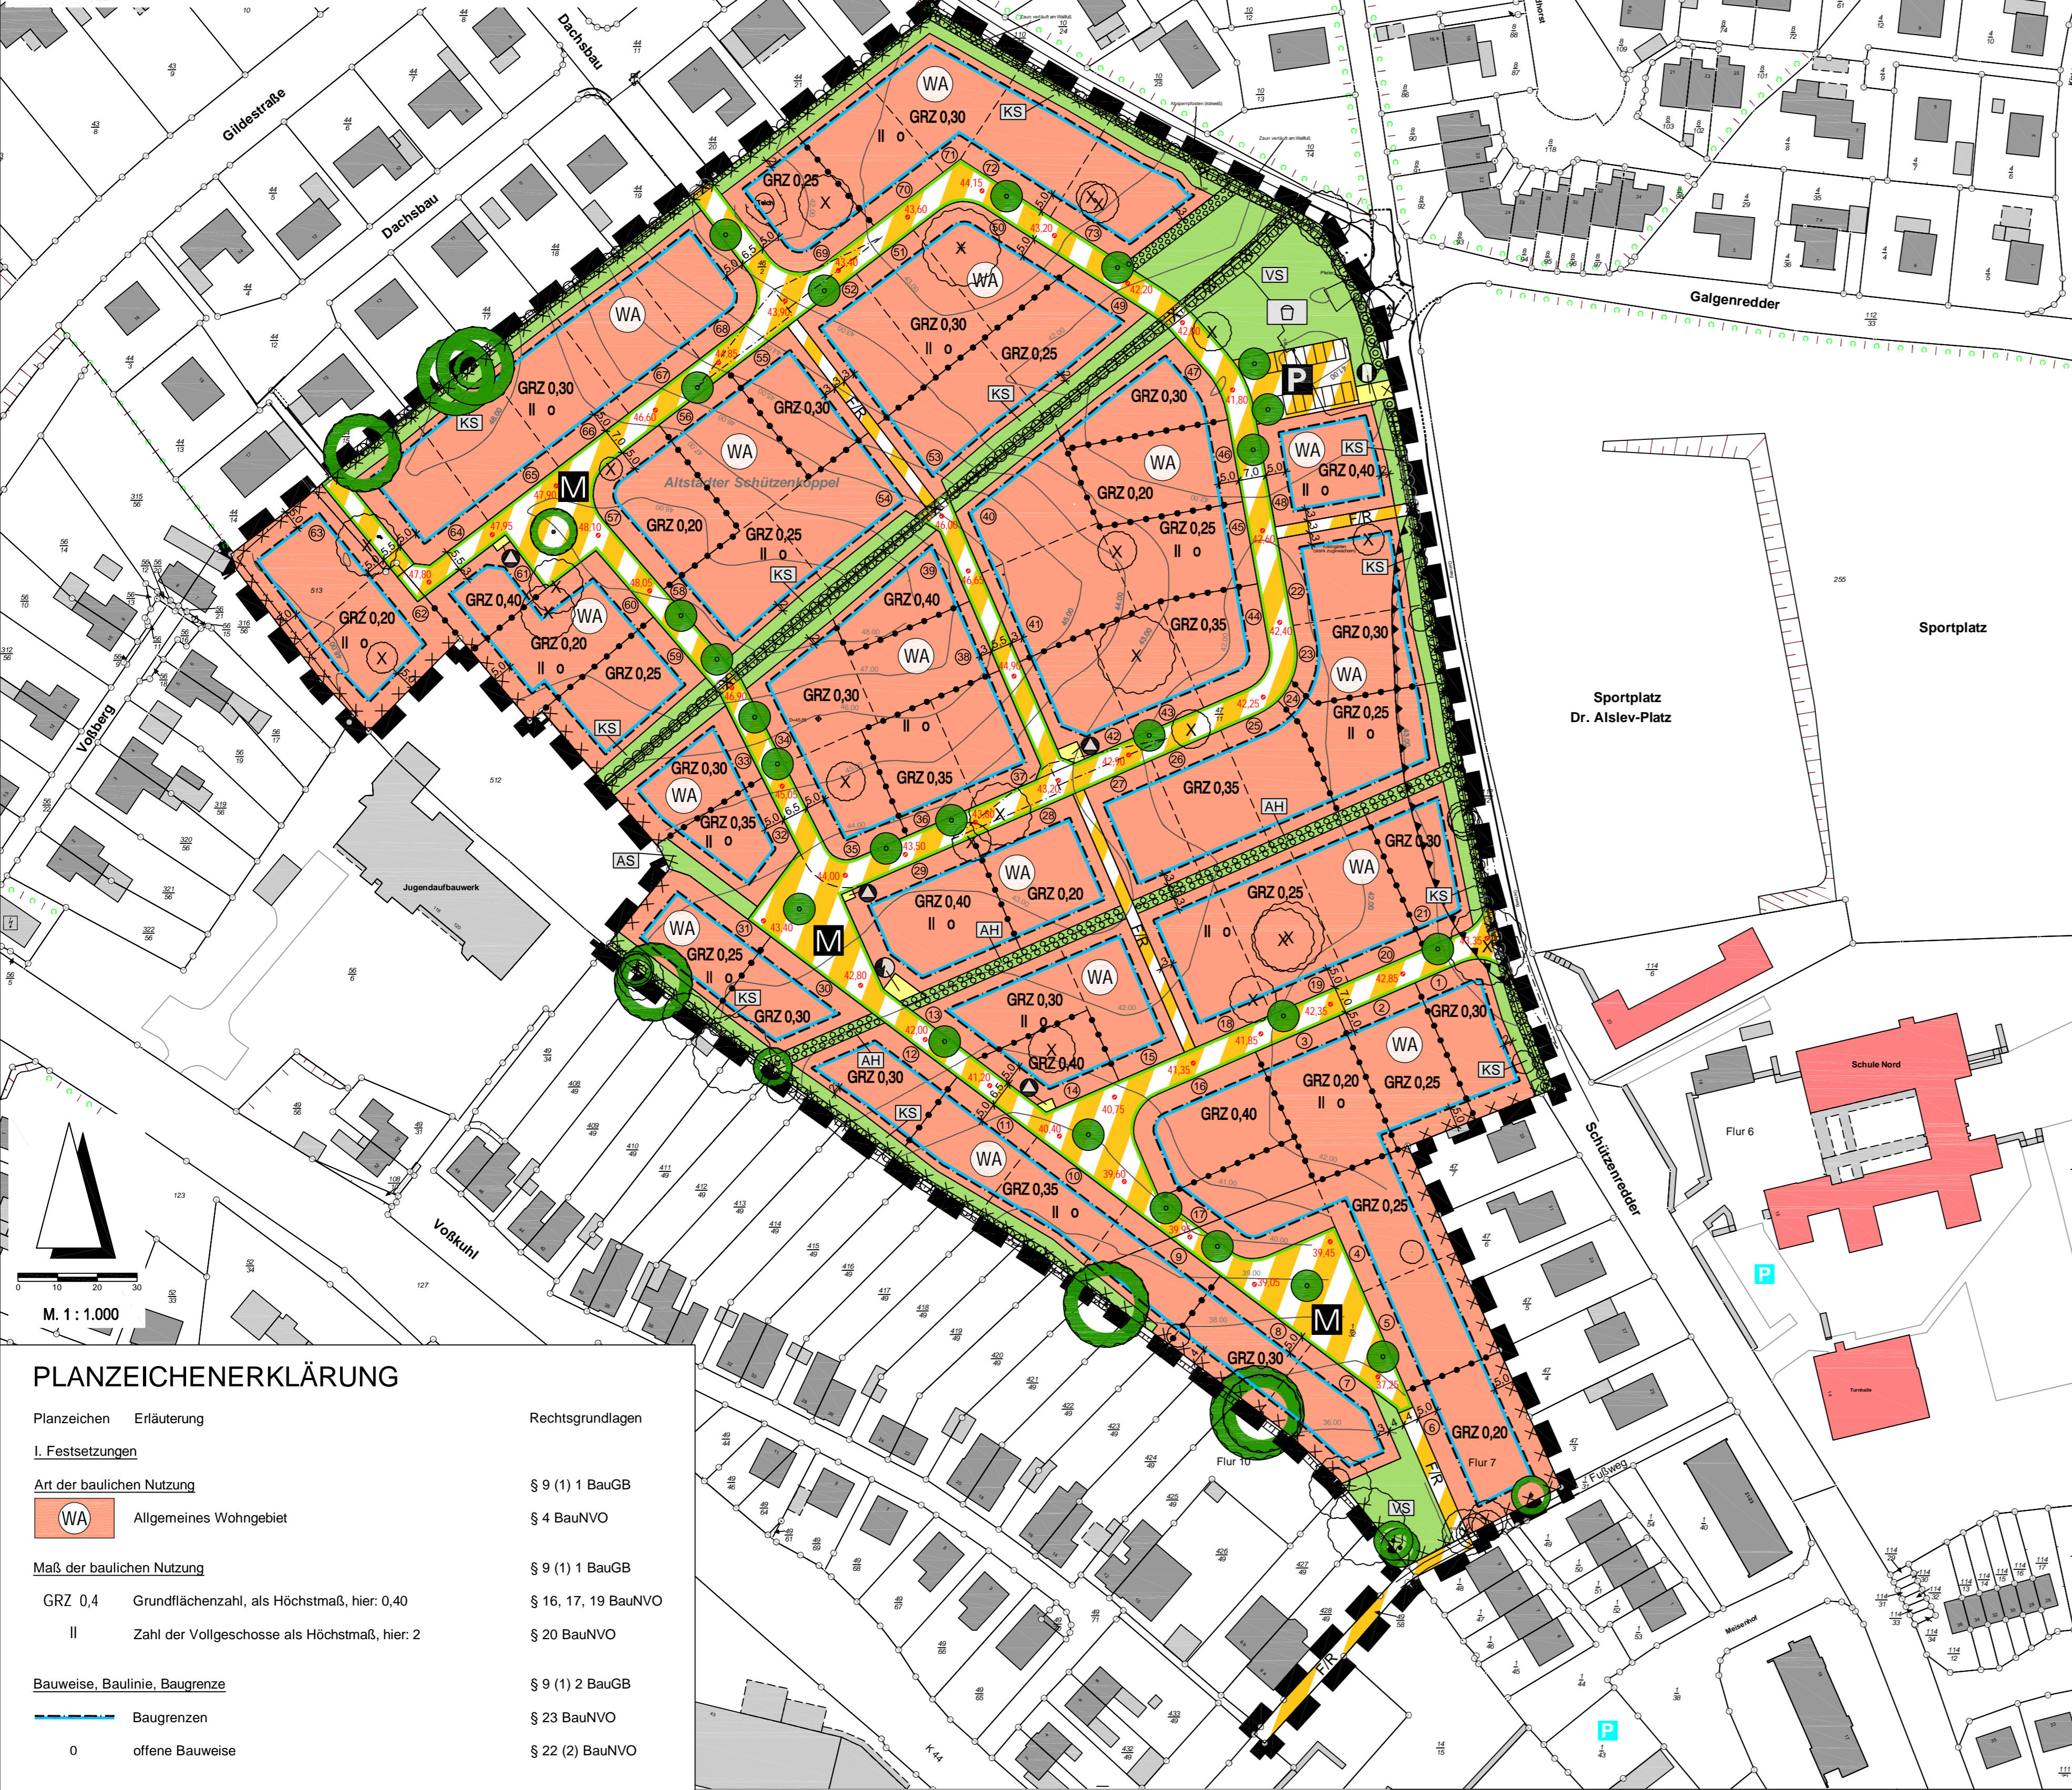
Gildestraße
Dachsbau
Dachsbau
Galgenredder
Sportplatz
Sportplatz
Dr. Alslev-Platz
Altstädter Schützenkoppel
Voßberg
Jugendaufbauwerk
Voßkuhl
Schützenredder
Schule Nord
Flur 6
Flur 10
Flur 7
Fußweg
Meisenhof
K 44

WA GRZ 0,30 II o KS
GRZ 0,25
WA GRZ 0,30 II o GRZ 0,25 KS
WA GRZ 0,30 II o KS
WA GRZ 0,30 GRZ 0,20 GRZ 0,25 II o KS
WA GRZ 0,20 GRZ 0,25 II o GRZ 0,35
WA KS GRZ 0,40 II o
WA GRZ 0,40 GRZ 0,30 II o GRZ 0,35
WA GRZ 0,30 GRZ 0,25 II o
WA GRZ 0,20 II o
WA GRZ 0,40 GRZ 0,20 II o GRZ 0,25 KS
WA GRZ 0,30 GRZ 0,35 II o
WA GRZ 0,40 II o GRZ 0,20 AH
WA GRZ 0,30 GRZ 0,25 II o GRZ 0,35 AH KS
WA GRZ 0,25 II o KS GRZ 0,30
WA GRZ 0,30 II o GRZ 0,40
AH GRZ 0,30 KS
WA GRZ 0,35 II o
WA GRZ 0,30 GRZ 0,20 II o GRZ 0,25 KS GRZ 0,40
GRZ 0,25 GRZ 0,30 GRZ 0,20
VS P M AS F/R

0 10 20 30
M. 1 : 1.000

PLANZEICHENERKLÄRUNG

Planzeichen Erläuterung Rechtsgrundlagen

I. Festsetzungen

Art der baulichen Nutzung § 9 (1) 1 BauGB
WA Allgemeines Wohngebiet § 4 BauNVO

Maß der baulichen Nutzung § 9 (1) 1 BauGB
GRZ 0,4 Grundflächenzahl, als Höchstmaß, hier: 0,40 § 16, 17, 19 BauNVO
II Zahl der Vollgeschosse als Höchstmaß, hier: 2 § 20 BauNVO

Bauweise, Baulinie, Baugrenze § 9 (1) 2 BauGB
Baugrenzen § 23 BauNVO
0 offene Bauweise § 22 (2) BauNVO